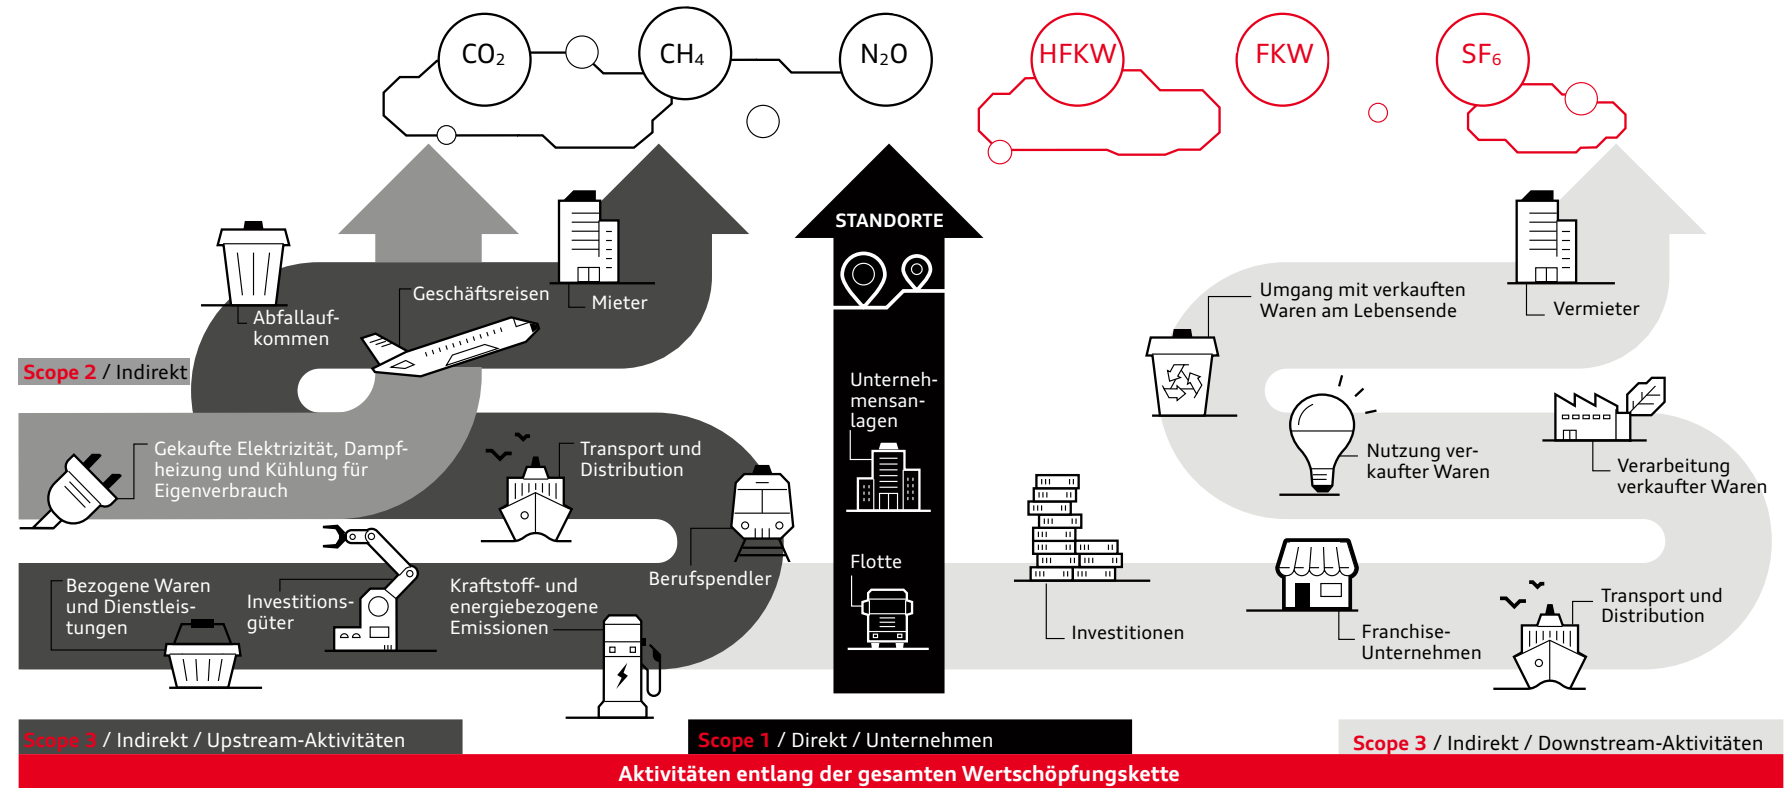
$CO_2$ $CH_4$ $N_2O$ HFKW FKW $SF_6$

STANDORTE

Geschäftsreisen
Mieter
Abfallaufkommen
Scope 2 / Indirekt
Gekaufte Elektrizität, Dampfheizung und Kühlung für Eigenverbrauch
Transport und Distribution
Berufspendler
Bezogene Waren und Dienstleistungen
Investitionsgüter
Kraftstoff- und energiebezogene Emissionen

Unternehmensanlagen
Flotte

Umgang mit verkauften Waren am Lebensende
Vermieter
Nutzung verkaufter Waren
Verarbeitung verkaufter Waren
Investitionen
Franchise-Unternehmen
Transport und Distribution

Scope 3 / Indirekt / Upstream-Aktivitäten
Scope 1 / Direkt / Unternehmen
Scope 3 / Indirekt / Downstream-Aktivitäten
Aktivitäten entlang der gesamten Wertschöpfungskette